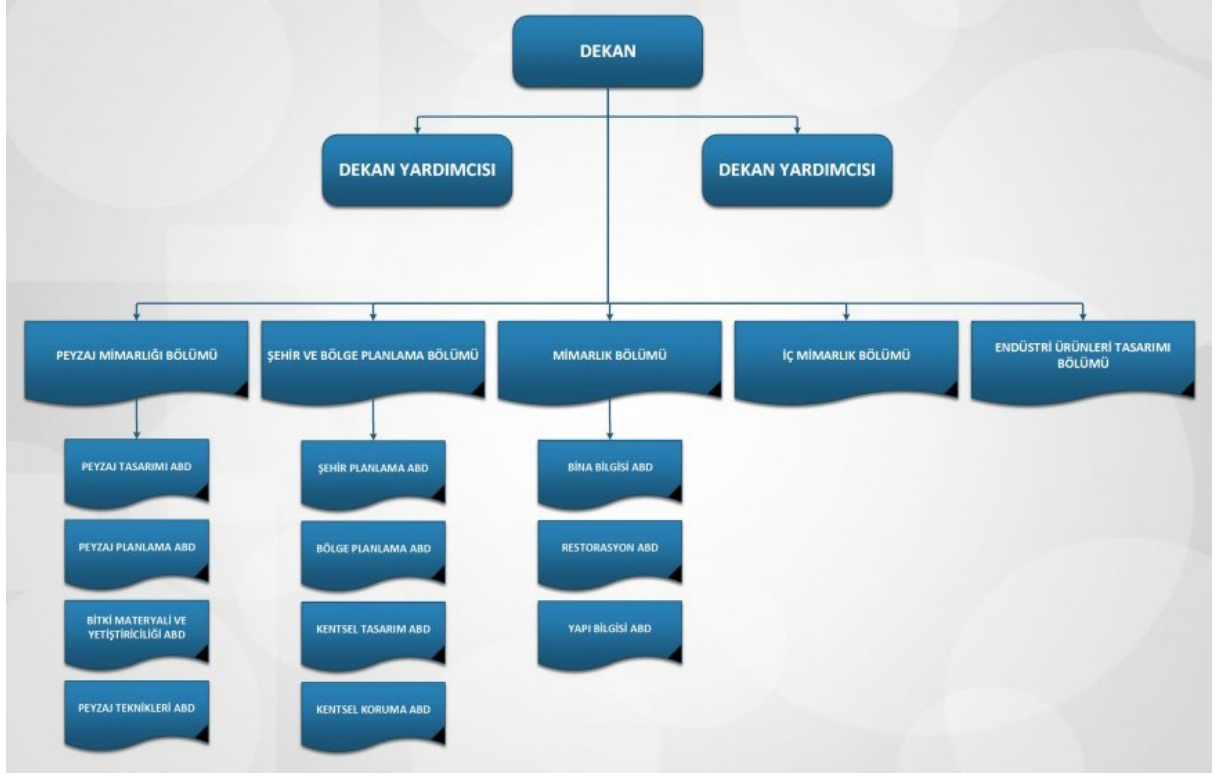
DEKAN

DEKAN YARDIMCISI

DEKAN YARDIMCISI

PEYZAJ MİMARLIĞI BÖLÜMÜ

ŞEHİR VE BÖLGE PLANLAMA BÖLÜMÜ

MİMARLIK BÖLÜMÜ

İÇ MİMARLIK BÖLÜMÜ

ENDÜSTRİ ÜRÜNLERİ TASARIMI BÖLÜMÜ

PEYZAJ TASARIMI ABD

PEYZAJ PLANLAMA ABD

BİTKİ MATERYALİ VE YETİŞTİRİCİLİĞİ ABD

PEYZAJ TEKNİKLERİ ABD

ŞEHİR PLANLAMA ABD

BÖLGE PLANLAMA ABD

KENTSEL TASARIM ABD

KENTSEL KORUMA ABD

BİNA BİLGİSİ ABD

RESTORASYON ABD

YAPI BİLGİSİ ABD